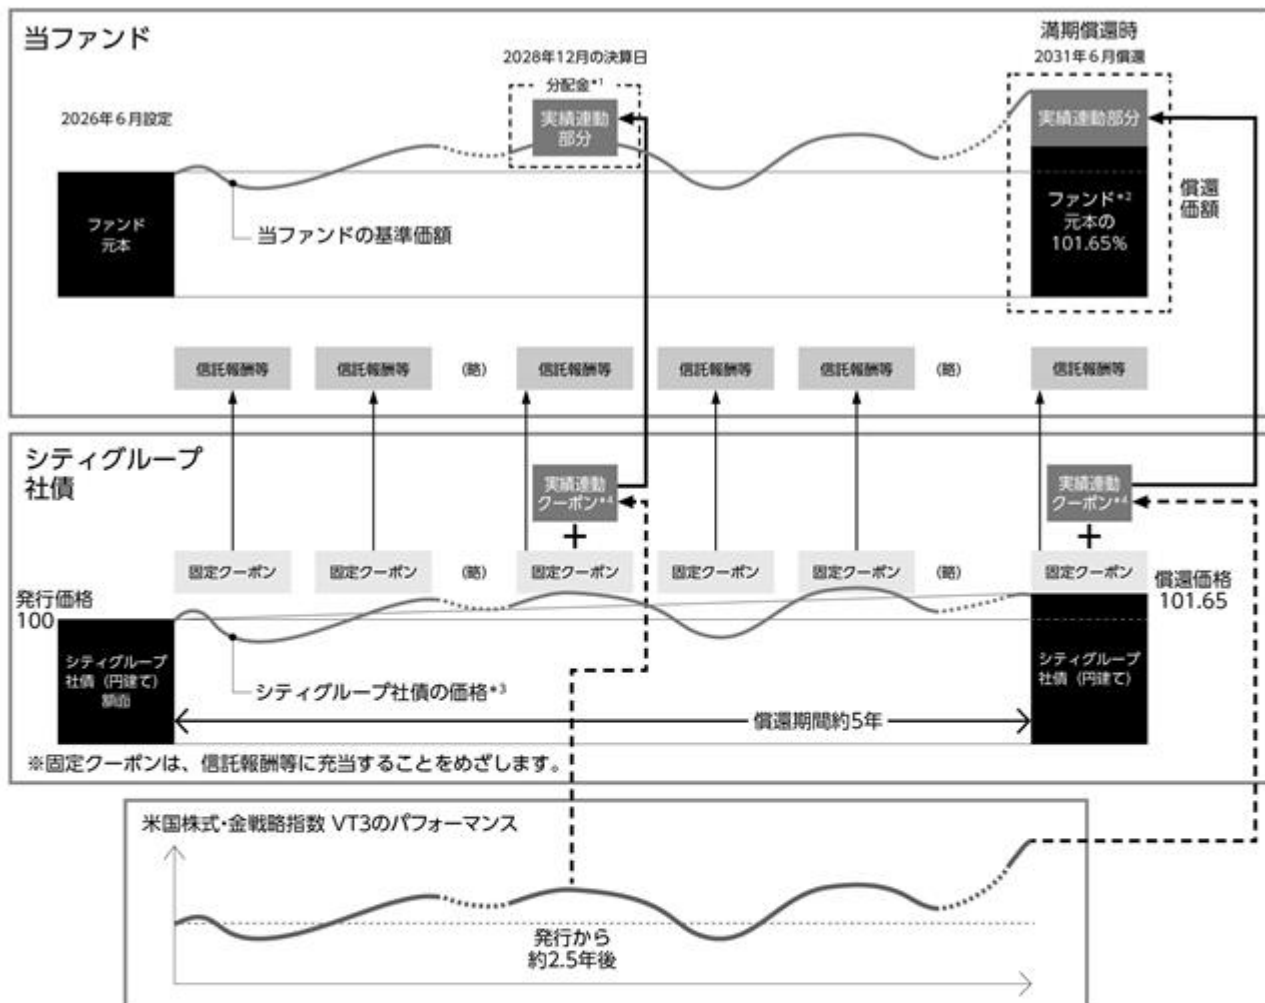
当ファンド

2026年6月設定

2028年12月の決算日

分配金*1

実績連動部分

満期償還時

2031年6月償還

実績連動部分

ファンド元本

当ファンドの基準価額

ファンド*2 元本の 101.65%

償還価額

信託報酬等　信託報酬等　(略)　信託報酬等　信託報酬等　信託報酬等　(略)　信託報酬等

シティグループ社債

実績連動クーポン*4

+

実績連動クーポン*4

+

固定クーポン　固定クーポン　(略)　固定クーポン　固定クーポン　固定クーポン　(略)　固定クーポン

発行価格 100

償還価格 101.65

シティグループ社債（円建て）額面

シティグループ社債の価格*3

シティグループ社債（円建て）

償還期間約5年

※固定クーポンは、信託報酬等に充当することをめざします。

米国株式・金戦略指数 VT3のパフォーマンス

発行から約2.5年後